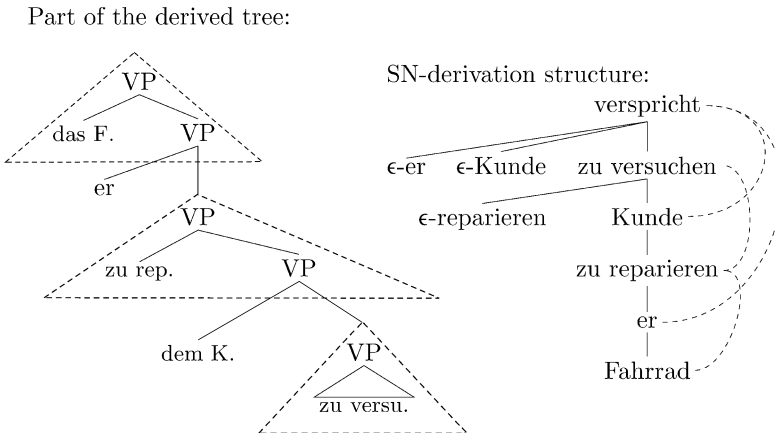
Part of the derived tree:

VP
das F.
VP
er
VP
zu rep.
VP
dem K.
VP
zu versu.

SN-derivation structure:
verspricht
$\epsilon$-er
$\epsilon$-Kunde
zu versuchen
$\epsilon$-reparieren
Kunde
zu reparieren
er
Fahrrad